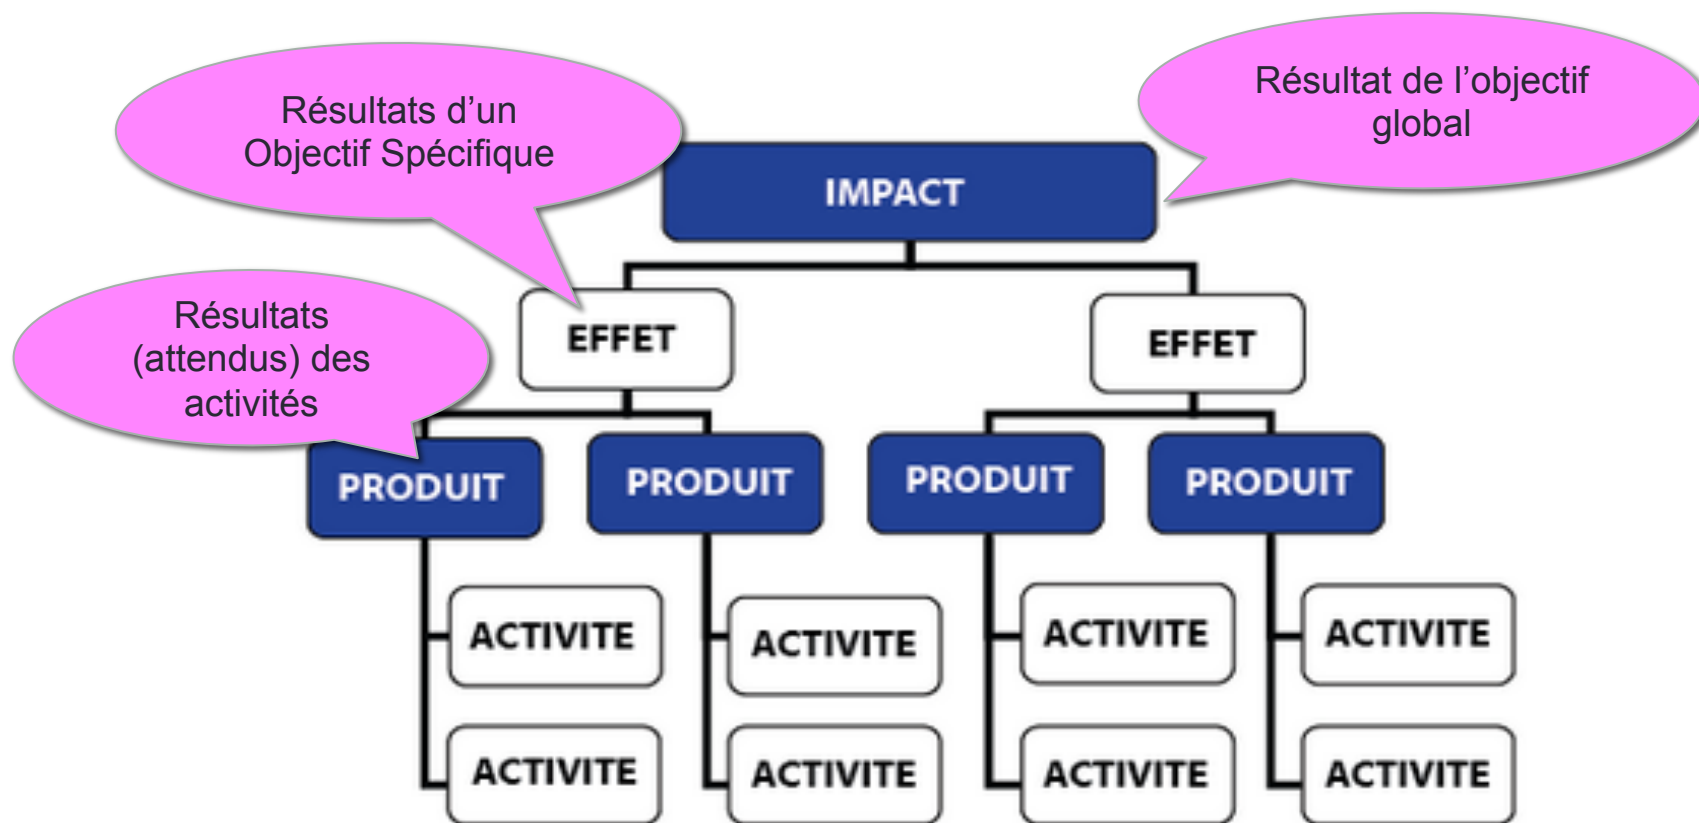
Résultats d'un Objectif Spécifique

Résultat de l'objectif global

IMPACT

Résultats (attendus) des activités

EFFET

EFFET

PRODUIT

PRODUIT

PRODUIT

PRODUIT

ACTIVITE

ACTIVITE

ACTIVITE

ACTIVITE

ACTIVITE

ACTIVITE

ACTIVITE

ACTIVITE